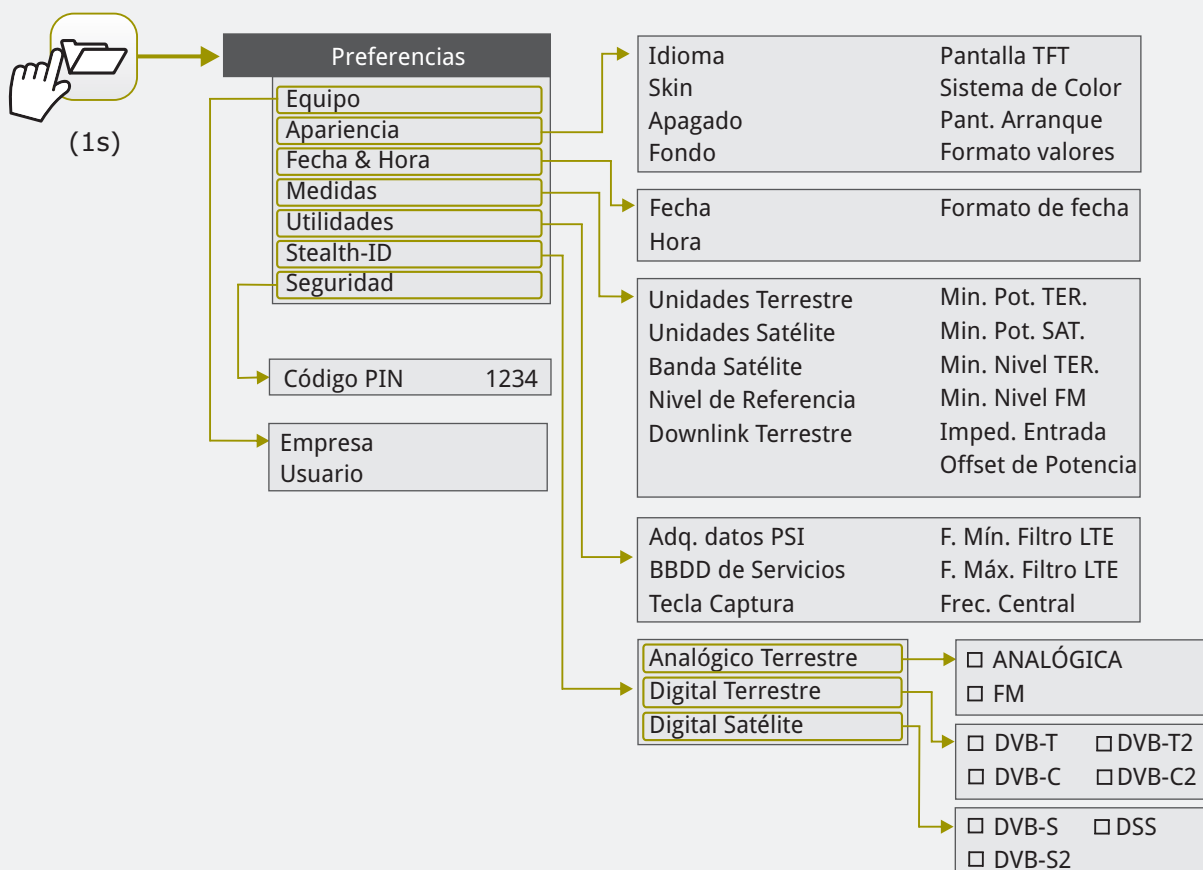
(1s)

Preferencias

Equipo
Apariencia
Fecha & Hora
Medidas
Utilidades
Stealth-ID
Seguridad

Idioma
Skin
Apagado
Fondo

Pantalla TFT
Sistema de Color
Pant. Arranque
Formato valores

Fecha
Hora

Formato de fecha

Unidades Terrestre
Unidades Satélite
Banda Satélite
Nivel de Referencia
Downlink Terrestre

Min. Pot. TER.
Min. Pot. SAT.
Min. Nivel TER.
Min. Nivel FM
Imped. Entrada
Offset de Potencia

Código PIN 1234

Empresa
Usuario

Adq. datos PSI
BBDD de Servicios
Tecla Captura

F. Mín. Filtro LTE
F. Máx. Filtro LTE
Frec. Central

Analógico Terrestre
Digital Terrestre
Digital Satélite

☐ ANALÓGICA
☐ FM

☐ DVB-T ☐ DVB-T2
☐ DVB-C ☐ DVB-C2

☐ DVB-S ☐ DSS
☐ DVB-S2